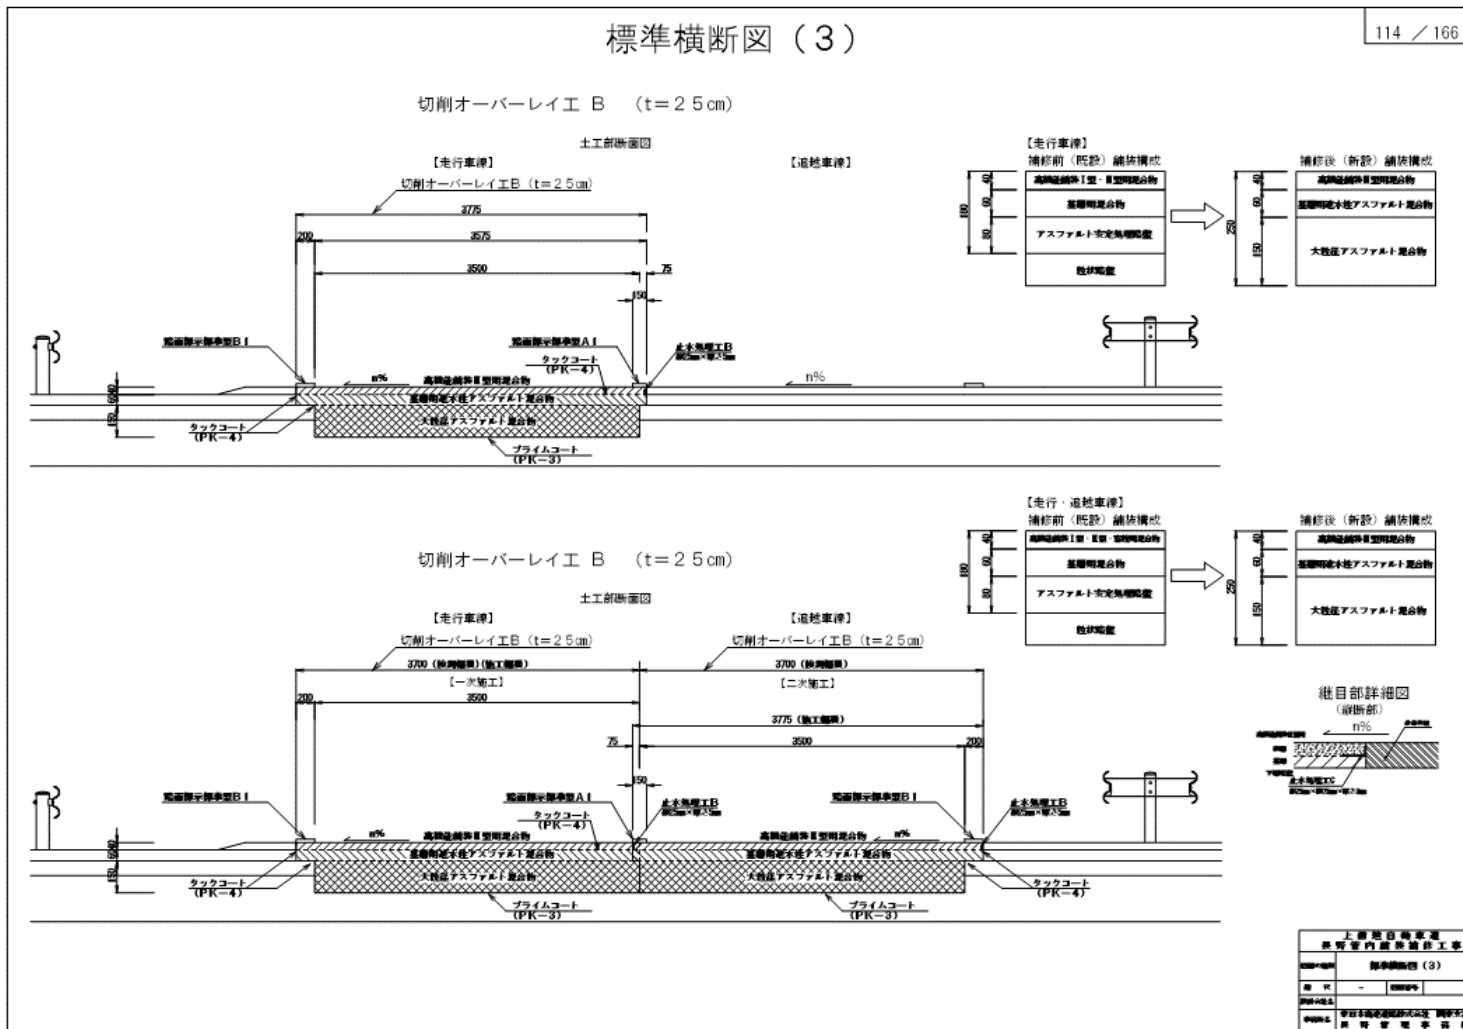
標準横断図（3）

114 ／166

切削オーバーレイ工 B （t＝25cm）

土工部断面図

【走行車線】

【追越車線】

切削オーバーレイ工B（t＝25cm）

3775

200

3575

3500

75

150

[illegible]標示標準型B I

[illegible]標示標準型A I

タックコート（PK−4）

止水処理工B

n%

n%

高機能舗装II型混合物

基層用透水性アスファルト混合物

大粒径アスファルト混合物

タックコート（PK−4）

プライムコート（PK−3）

40

60

150

【走行車線】

補修前（既設）舗装構成

高機能舗装I型・II型混合物

基層用混合物

アスファルト安定処理路盤

粒状路盤

180

40

60

80

補修後（新設）舗装構成

高機能舗装II型混合物

基層用透水性アスファルト混合物

大粒径アスファルト混合物

250

40

60

150

【走行・追越車線】

補修前（既設）舗装構成

高機能舗装I型・II型・混合物

基層用混合物

アスファルト安定処理路盤

粒状路盤

180

40

60

80

補修後（新設）舗装構成

高機能舗装II型混合物

基層用透水性アスファルト混合物

大粒径アスファルト混合物

250

40

60

150

切削オーバーレイ工 B （t＝25cm）

土工部断面図

【走行車線】

【追越車線】

切削オーバーレイ工B（t＝25cm）

切削オーバーレイ工B（t＝25cm）

3700（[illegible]）（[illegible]）

3700（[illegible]）

【一次施工】

【二次施工】

200

3500

3775（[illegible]）

75

3500

200

150

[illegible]標示標準型B I

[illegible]標示標準型A I

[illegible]標示標準型B I

タックコート（PK−4）

止水処理工B

止水処理工B

n%

n%

高機能舗装II型混合物

高機能舗装II型混合物

基層用透水性アスファルト混合物

基層用透水性アスファルト混合物

大粒径アスファルト混合物

大粒径アスファルト混合物

タックコート（PK−4）

タックコート（PK−4）

プライムコート（PK−3）

プライムコート（PK−3）

40

60

150

継目部詳細図

（縦断部）

n%

止水処理工C

上信越自動車道

長野管内舗装補修工事

標準横断図（3）

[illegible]